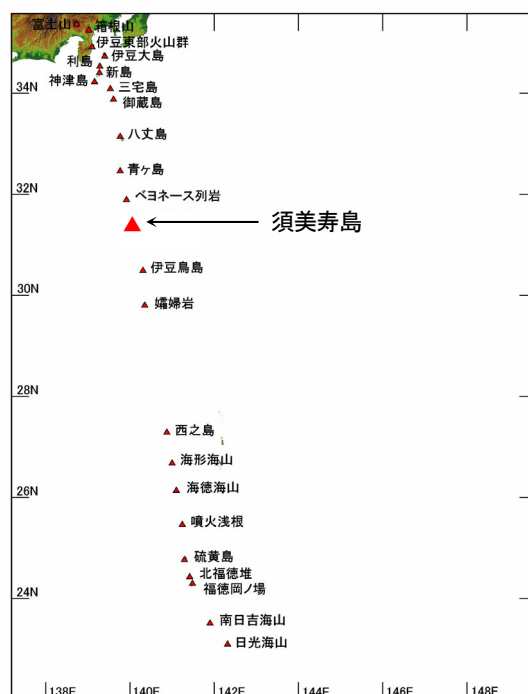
富士山
箱根山
伊豆東部火山群
伊豆大島
利島
新島
神津島
三宅島
御蔵島
34N
八丈島
青ヶ島
32N
ベヨネース列岩
須美寿島
伊豆鳥島
30N
孀婦岩
28N
西之島
海形海山
26N
海徳海山
噴火浅根
硫黄島
北福徳堆
福徳岡ノ場
24N
南日吉海山
日光海山
138E
140E
142E
144E
146E
148E